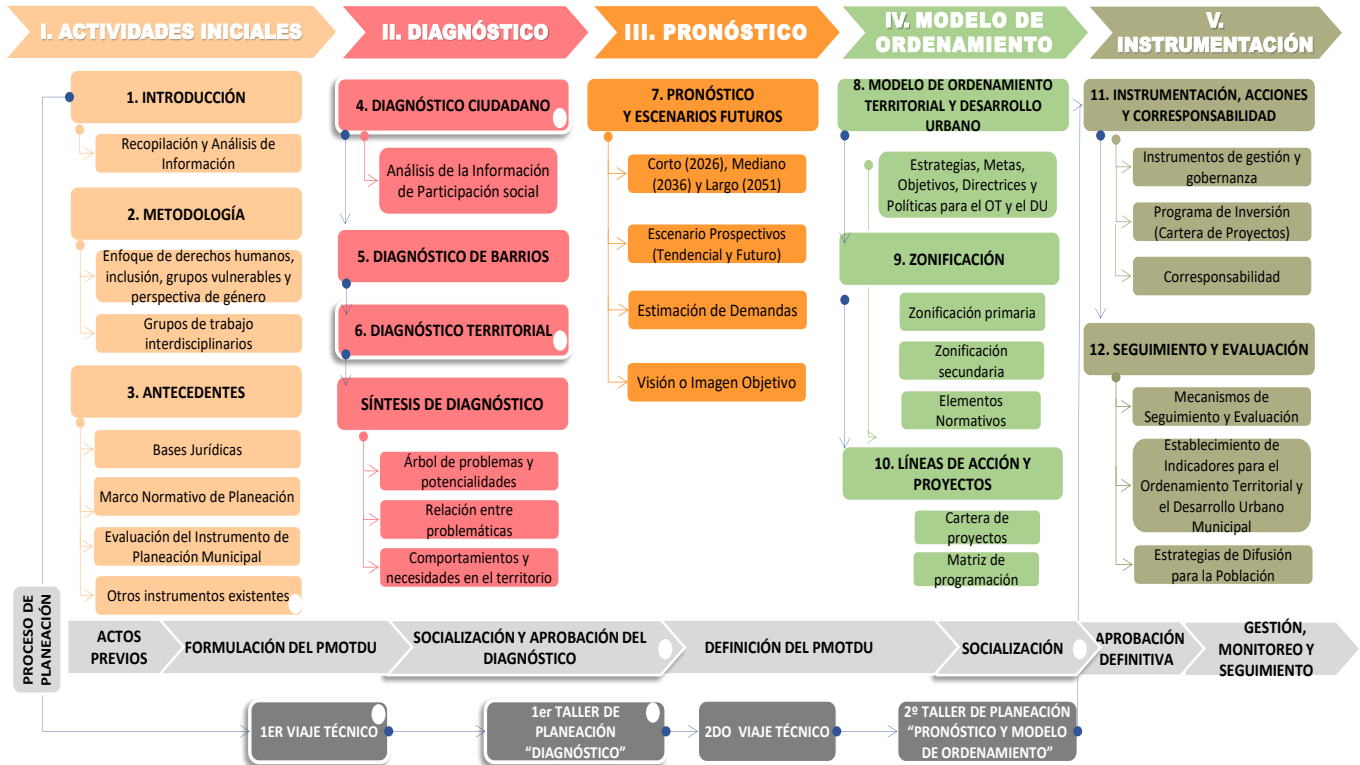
I. ACTIVIDADES INICIALES

1. INTRODUCCIÓN

Recopilación y Análisis de Información

2. METODOLOGÍA

Enfoque de derechos humanos, inclusión, grupos vulnerables y perspectiva de género

Grupos de trabajo interdisciplinarios

3. ANTECEDENTES

Bases Jurídicas

Marco Normativo de Planeación

Evaluación del Instrumento de Planeación Municipal

Otros instrumentos existentes

II. DIAGNÓSTICO

4. DIAGNÓSTICO CIUDADANO

Análisis de la Información de Participación social

5. DIAGNÓSTICO DE BARRIOS

6. DIAGNÓSTICO TERRITORIAL

SÍNTESIS DE DIAGNÓSTICO

Árbol de problemas y potencialidades

Relación entre problemáticas

Comportamientos y necesidades en el territorio

III. PRONÓSTICO

7. PRONÓSTICO Y ESCENARIOS FUTUROS

Corto (2026), Mediano (2036) y Largo (2051)

Escenario Prospectivos (Tendencial y Futuro)

Estimación de Demandas

Visión o Imagen Objetivo

IV. MODELO DE ORDENAMIENTO

8. MODELO DE ORDENAMIENTO TERRITORIAL Y DESARROLLO URBANO

Estrategias, Metas, Objetivos, Directrices y Políticas para el OT y el DU

9. ZONIFICACIÓN

Zonificación primaria

Zonificación secundaria

Elementos Normativos

10. LÍNEAS DE ACCIÓN Y PROYECTOS

Cartera de proyectos

Matriz de programación

V. INSTRUMENTACIÓN

11. INSTRUMENTACIÓN, ACCIONES Y CORRESPONSABILIDAD

Instrumentos de gestión y gobernanza

Programa de Inversión (Cartera de Proyectos)

Corresponsabilidad

12. SEGUIMIENTO Y EVALUACIÓN

Mecanismos de Seguimiento y Evaluación

Establecimiento de Indicadores para el Ordenamiento Territorial y el Desarrollo Urbano Municipal

Estrategias de Difusión para la Población

PROCESO DE PLANEACIÓN

ACTOS PREVIOS | FORMULACIÓN DEL PMOTDU | SOCIALIZACIÓN Y APROBACIÓN DEL DIAGNÓSTICO | DEFINICIÓN DEL PMOTDU | SOCIALIZACIÓN | APROBACIÓN DEFINITIVA | GESTIÓN, MONITOREO Y SEGUIMIENTO

1ER VIAJE TÉCNICO

1er TALLER DE PLANEACIÓN "DIAGNÓSTICO"

2DO VIAJE TÉCNICO

2º TALLER DE PLANEACIÓN "PRONÓSTICO Y MODELO DE ORDENAMIENTO"